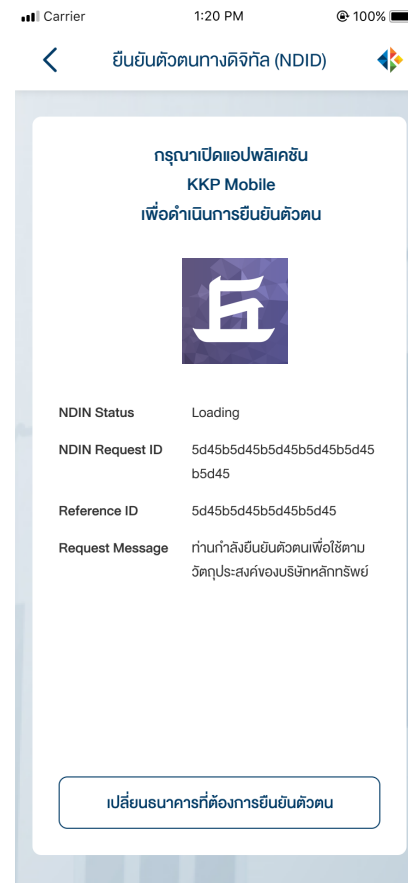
Carrier 1:20 PM 100%

ยืนยันตัวตนทางดิจิทัล (NDID)

กรุณาเปิดแอปพลิเคชัน
KKP Mobile
เพื่อดำเนินการยืนยันตัวตน

| | |
|---|---|
| NDIN Status | Loading |
| NDIN Request ID | 5d45b5d45b5d45b5d45b5d45b5d45 |
| Reference ID | 5d45b5d45b5d45b5d45 |
| Request Message | ท่านกำลังยืนยันตัวตนเพื่อใช้ตามวัตถุประสงค์ของบริษัทหลักทรัพย์ |

เปลี่ยนธนาคารที่ต้องการยืนยันตัวตน